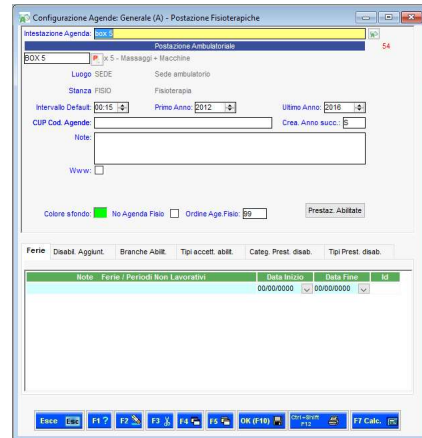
Configurazione Agende: Generale (A) - Postazione Fisioterapiche

Intestazione Agenda: box 5

54

Postazione Ambulatoriale

BOX 5 P x 5 - Massaggi + Macchine

Luogo SEDE Sede ambulatorio

Stanza FISIO Fisioterapia

Intervallo Default: 00:15 Primo Anno: 2012 Ultimo Anno: 2016

CUP Cod. Agende: Crea. Anno succ.: 5

Note:

Www:

Colore sfondo: No Agenda Fisio Ordine Age.Fisio: 99

Prestaz. Abilitate

Ferie | Disabil. Aggiunt. | Branche Abilit. | Tipi accett. abilit. | Categ. Prest. disab. | Tipi Prest. disab.

| Note Ferie / Periodi Non Lavorativi | Data Inizio | Data Fine | Id |
|---|---|---|---|
| | 00/00/0000 | 00/00/0000 | |

Esce F1 ? F2 F3 F4 F5 OK (F10) Ctrl+Shift F12 F7 Calc.